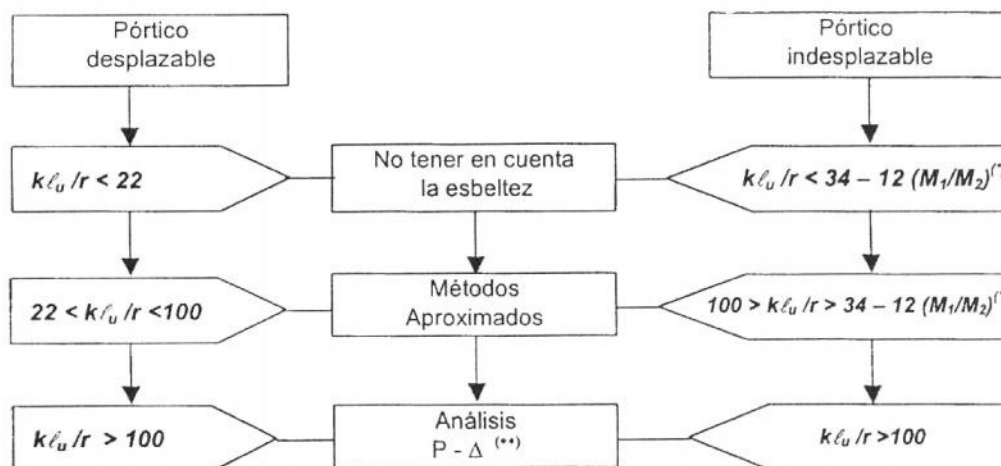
Pórtico desplazable

Pórtico indesplazable

$k\ell_u/r < 22$

No tener en cuenta la esbeltez

$k\ell_u/r < 34 - 12\ (M_1/M_2)^{(*)}$

$22 < k\ell_u/r < 100$

Métodos Aproximados

$100 > k\ell_u/r > 34 - 12\ (M_1/M_2)^{(*)}$

$k\ell_u/r > 100$

Análisis P - $\Delta$ $^{(**)}$

$k\ell_u/r > 100$